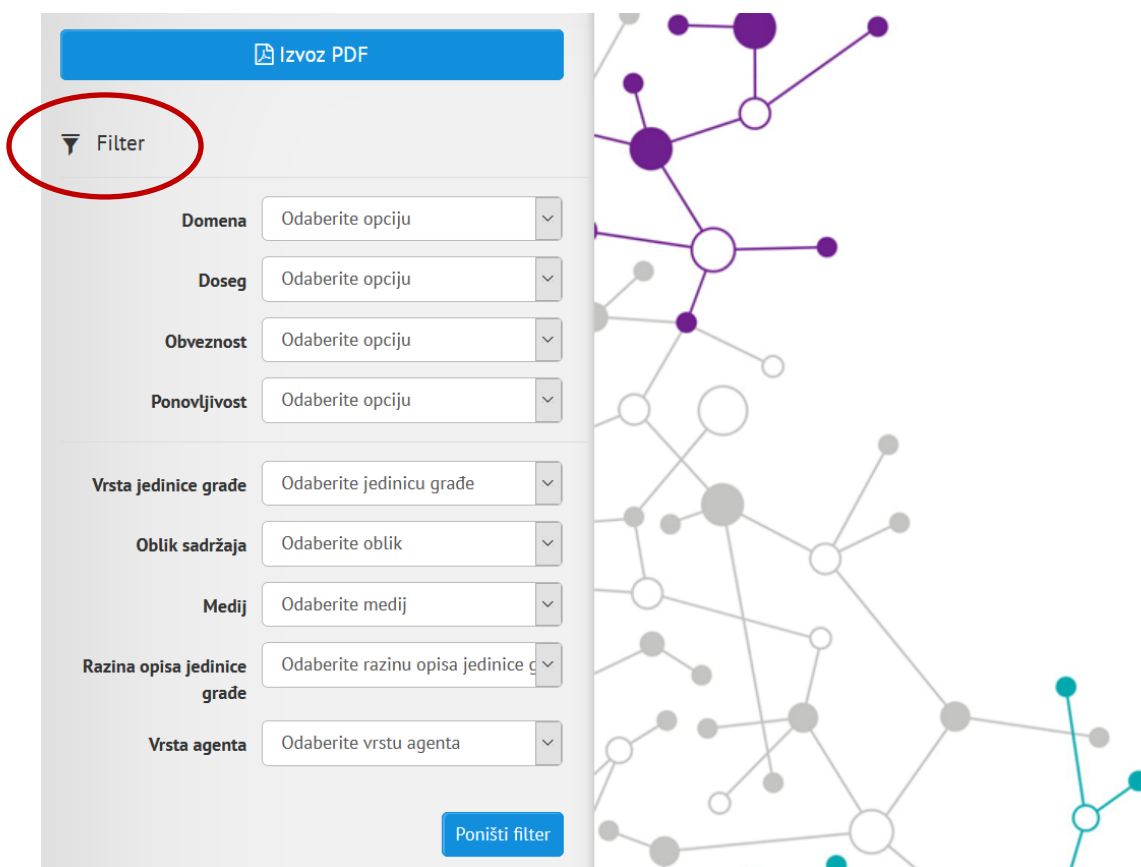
Izvoz PDF

Filter

Domena Odaberite opciju

Doseg Odaberite opciju

Obveznost Odaberite opciju

Ponovljivost Odaberite opciju

Vrsta jedinice građe Odaberite jedinicu građe

Oblik sadržaja Odaberite oblik

Medij Odaberite medij

Razina opisa jedinice građe Odaberite razinu opisa jedinice g

Vrsta agenta Odaberite vrstu agenta

Poništi filter